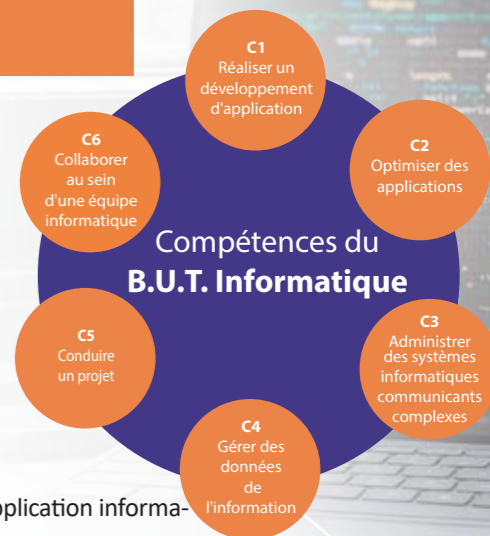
C1
Réaliser un développement d'application

C2
Optimiser des applications

C3
Administrer des systèmes informatiques communicants complexes

C4
Gérer des données de l'information

C5
Conduire un projet

C6
Collaborer au sein d'une équipe informatique

Compétences du
B.U.T. Informatique

plication informa-